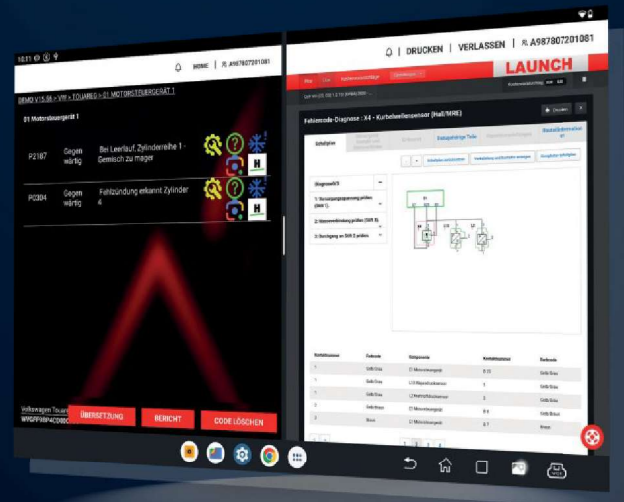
10:11

HOME | A987807201081

DEMO V15.59 > VW > TOUAREG > 01 MOTORSTEUERGERÄT 1

01 Motorsteuergerät 1

P2187 Gegenwärtig Bei Leerlauf, Zylinderreihe 1 - Gemisch zu mager

P0304 Gegenwärtig Fehlzündung erkannt Zylinder 4

Volkswagen Touareg

WVGFF9BP4CD00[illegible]

ÜBERSETZUNG

BERICHT

CODE LÖSCHEN

DRUCKEN | VERLASSEN | A987807201081

LAUNCH

Fehlercode-Diagnose : X4 - Kurbelwellensensor (Hall/MRE)

Drucken

Schaltplan

Diagnoseablauf

1: Versorgungsspannung prüfen (SMR 1)

2: Masseverbindung prüfen (SMR 3)

3: Steuergerät am SMR 2 prüfen

Zugehörige Teile

Komponentenstandort